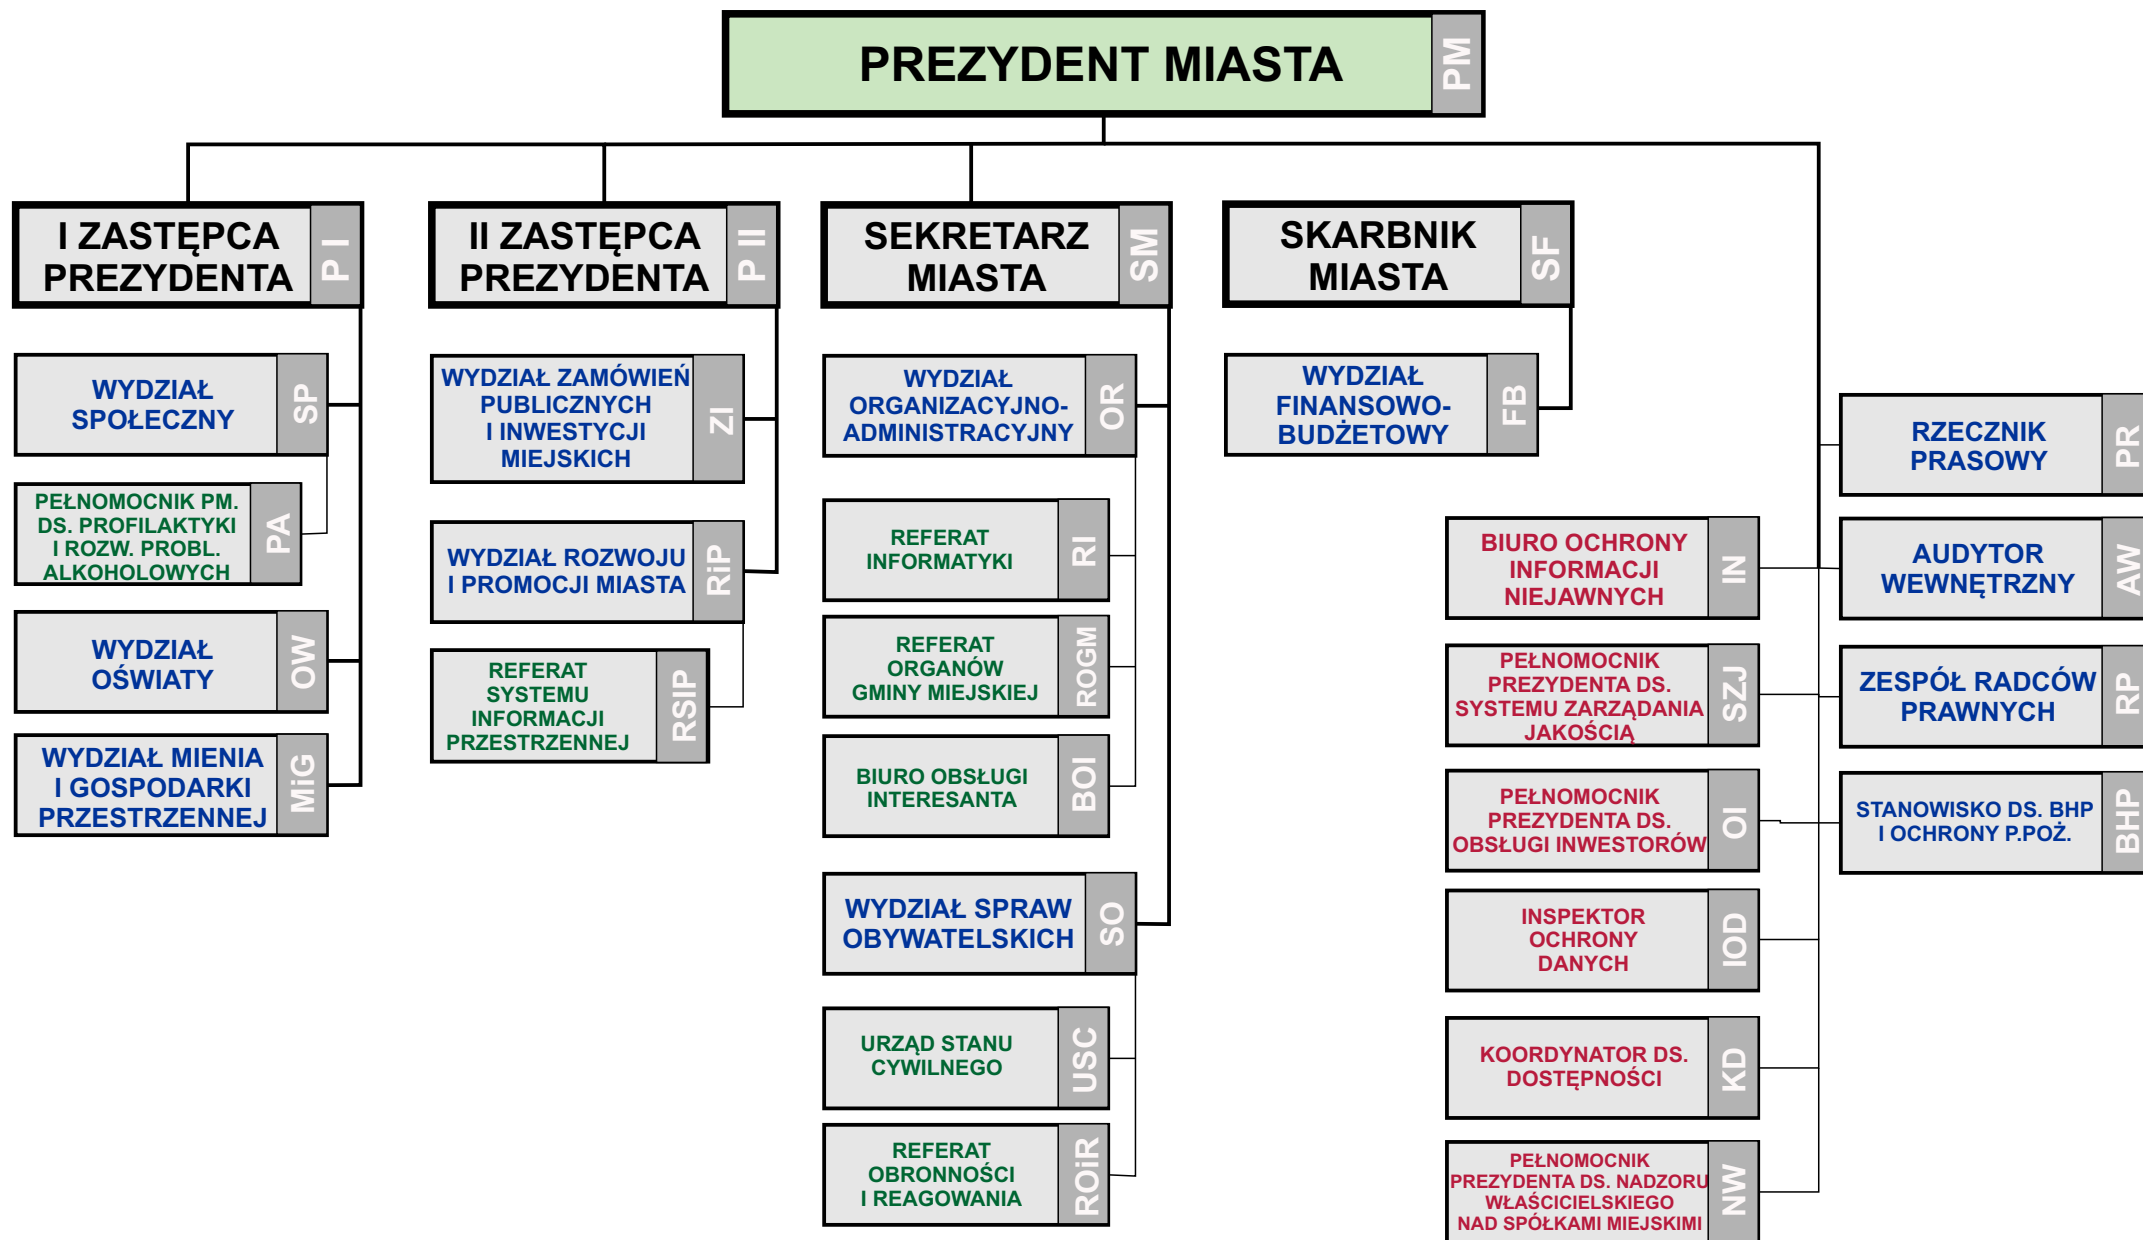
PREZYDENT MIASTA PM

I ZASTĘPCA PREZYDENTA P I

WYDZIAŁ SPOŁECZNY SP

PEŁNOMOCNIK PM. DS. PROFILAKTYKI I ROZW. PROBL. ALKOHOLOWYCH PA

WYDZIAŁ OŚWIATY OW

WYDZIAŁ MIENIA I GOSPODARKI PRZESTRZENNEJ MiG

II ZASTĘPCA PREZYDENTA P II

WYDZIAŁ ZAMÓWIEŃ PUBLICZNYCH I INWESTYCJI MIEJSKICH ZI

WYDZIAŁ ROZWOJU I PROMOCJI MIASTA RiP

REFERAT SYSTEMU INFORMACJI PRZESTRZENNEJ RSIP

SEKRETARZ MIASTA SM

WYDZIAŁ ORGANIZACYJNO-ADMINISTRACYJNY OR

REFERAT INFORMATYKI RI

REFERAT ORGANÓW GMINY MIEJSKIEJ ROGM

BIURO OBSŁUGI INTERESANTA BOI

WYDZIAŁ SPRAW OBYWATELSKICH SO

URZĄD STANU CYWILNEGO USC

REFERAT OBRONNOŚCI I REAGOWANIA ROiR

SKARBNIK MIASTA SF

WYDZIAŁ FINANSOWO-BUDŻETOWY FB

BIURO OCHRONY INFORMACJI NIEJAWNYCH IN

PEŁNOMOCNIK PREZYDENTA DS. SYSTEMU ZARZĄDANIA JAKOŚCIĄ SZJ

PEŁNOMOCNIK PREZYDENTA DS. OBSŁUGI INWESTORÓW OI

INSPEKTOR OCHRONY DANYCH IOD

KOORDYNATOR DS. DOSTĘPNOŚCI KD

PEŁNOMOCNIK PREZYDENTA DS. NADZORU WŁAŚCICIELSKIEGO NAD SPÓŁKAMI MIEJSKIMI NW

RZECZNIK PRASOWY PR

AUDYTOR WEWNĘTRZNY AW

ZESPÓŁ RADCÓW PRAWNYCH RP

STANOWISKO DS. BHP I OCHRONY P.POŻ. BHP